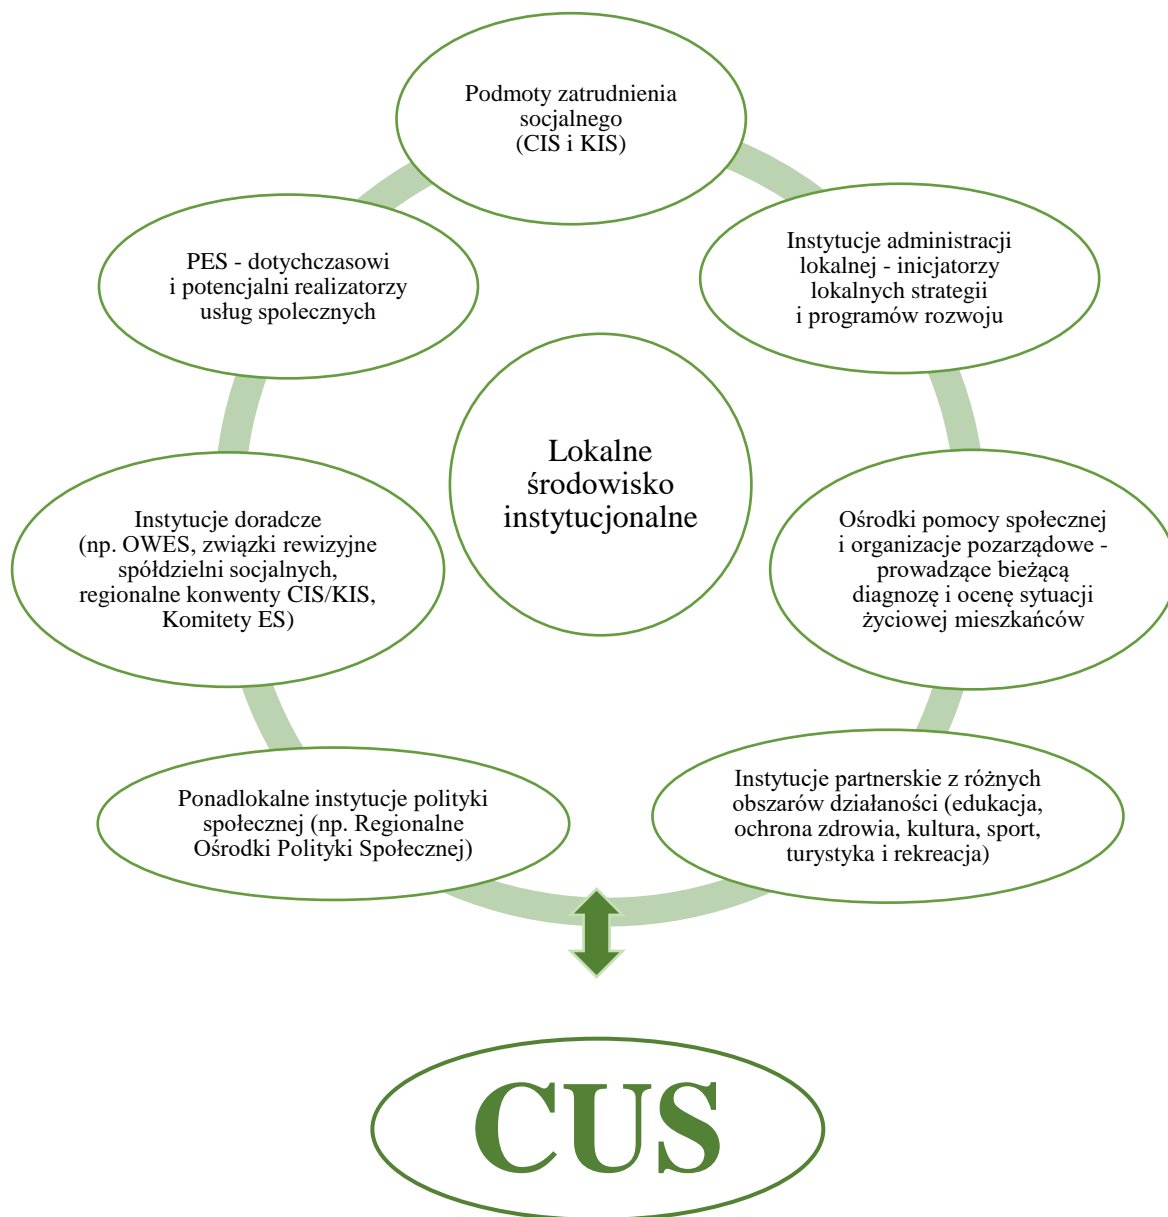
Podmoty zatrudnienia socjalnego (CIS i KIS)

Instytucje administracji lokalnej - inicjatorzy lokalnych strategii i programów rozwoju

Ośrodki pomocy społecznej i organizacje pozarządowe - prowadzące bieżącą diagnozę i ocenę sytuacji życiowej mieszkańców

Instytucje partnerskie z różnych obszarów działaności (edukacja, ochrona zdrowia, kultura, sport, turystyka i rekreacja)

Ponadlokalne instytucje polityki społecznej (np. Regionalne Ośrodki Polityki Społecznej)

Instytucje doradcze (np. OWES, związki rewizyjne spółdzielni socjalnych, regionalne konwenty CIS/KIS, Komitety ES)

PES - dotychczasowi i potencjalni realizatorzy usług spolecznych

Lokalne środowisko instytucjonalne

CUS